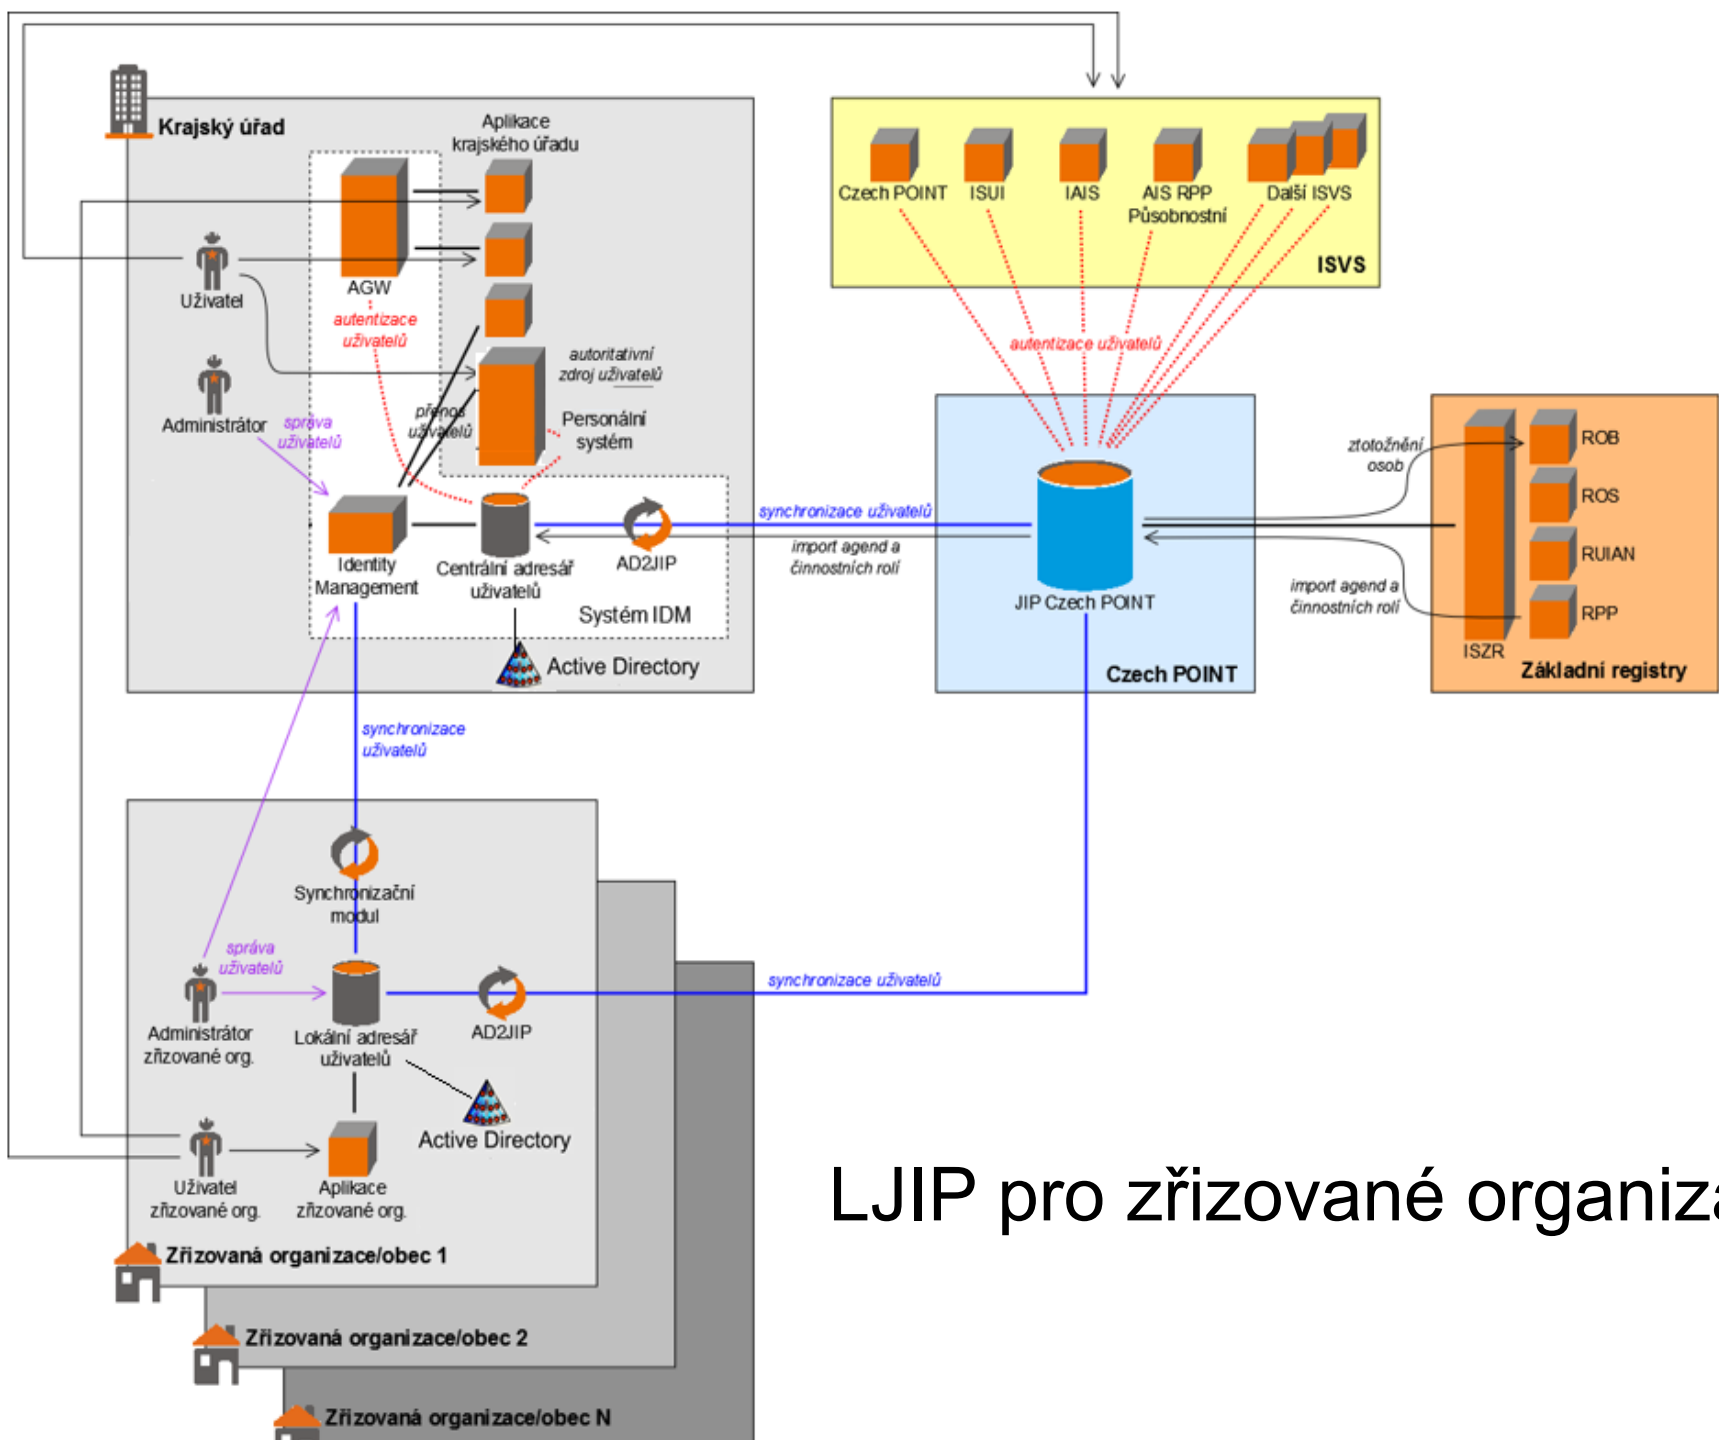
Krajský úřad

Aplikace krajského úřadu

AGW

autentizace uživatelů

Uživatel

Administrátor

správa uživatelů

přenos uživatelů

autoritativní zdroj uživatelů

Personální systém

Identity Management

Centrální adresář uživatelů

AD2JIP

Systém IDM

Active Directory

Czech POINT

ISUI

IAIS

AIS RPP Působnostní

Další ISVS

ISVS

autentizace uživatelů

synchronizace uživatelů

import agend a činnostních rolí

JIP Czech POINT

Czech POINT

ztotožnění osob

import agend a činnostních rolí

ROB

ROS

RUIAN

RPP

ISZR

Základní registry

synchronizace uživatelů

Synchronizační modul

správa uživatelů

Administrátor zřizované org.

Lokální adresář uživatelů

AD2JIP

synchronizace uživatelů

Active Directory

Uživatel zřizované org.

Aplikace zřizované org.

Zřizovaná organizace/obec 1

Zřizovaná organizace/obec 2

Zřizovaná organizace/obec N

LJIP pro zřizované organiza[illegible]